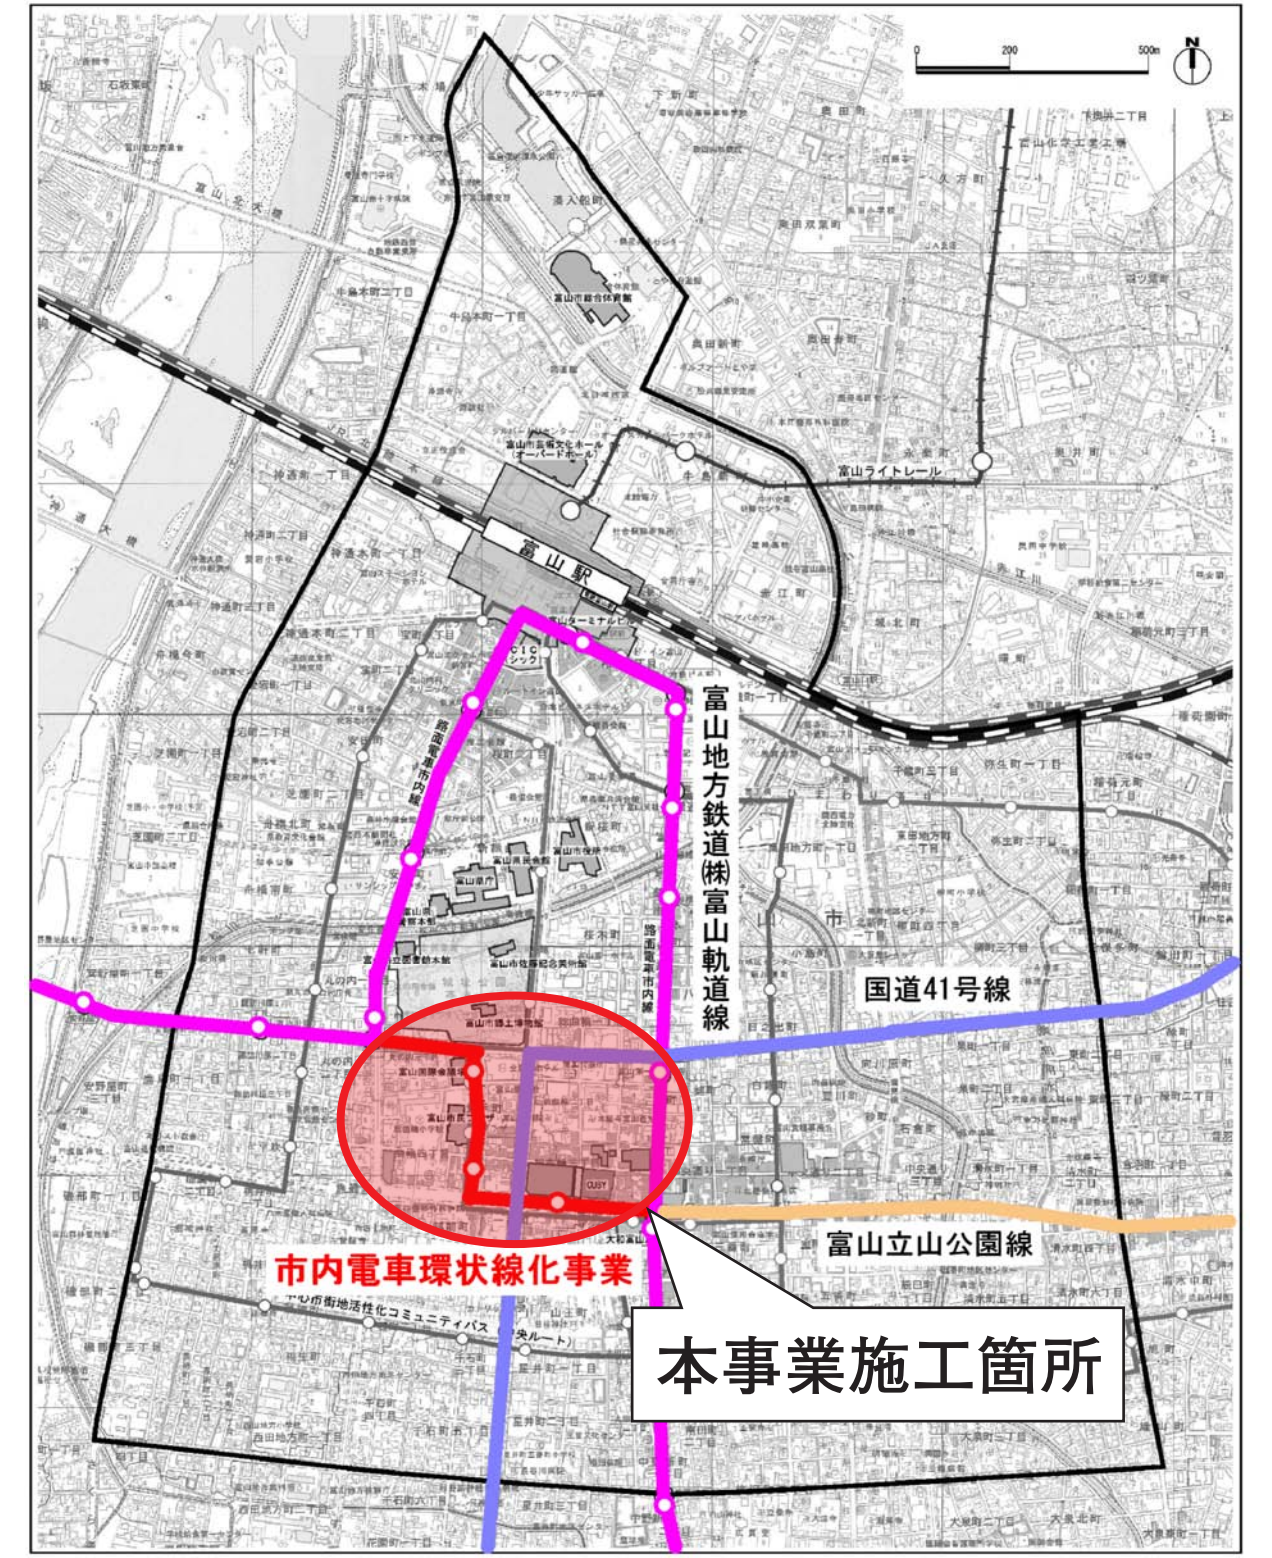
0
200
500m
N

富山駅

富山ライトレール

富山地方鉄道㈱富山軌道線

国道41号線

富山立山公園線

市内電車環状線化事業

本事業施工箇所

路面電車市内線

富山市総合体育館

富山市芸術文化ホール（オーバードホール）

富山県庁

富山市役所

中心市街地活性化コミュニティバス（中央ルート）

CiC

奥田新町

牛島町

神通町一丁目

桜木町

総曲輪

西町

中央通り

城址公園

安野屋町

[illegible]